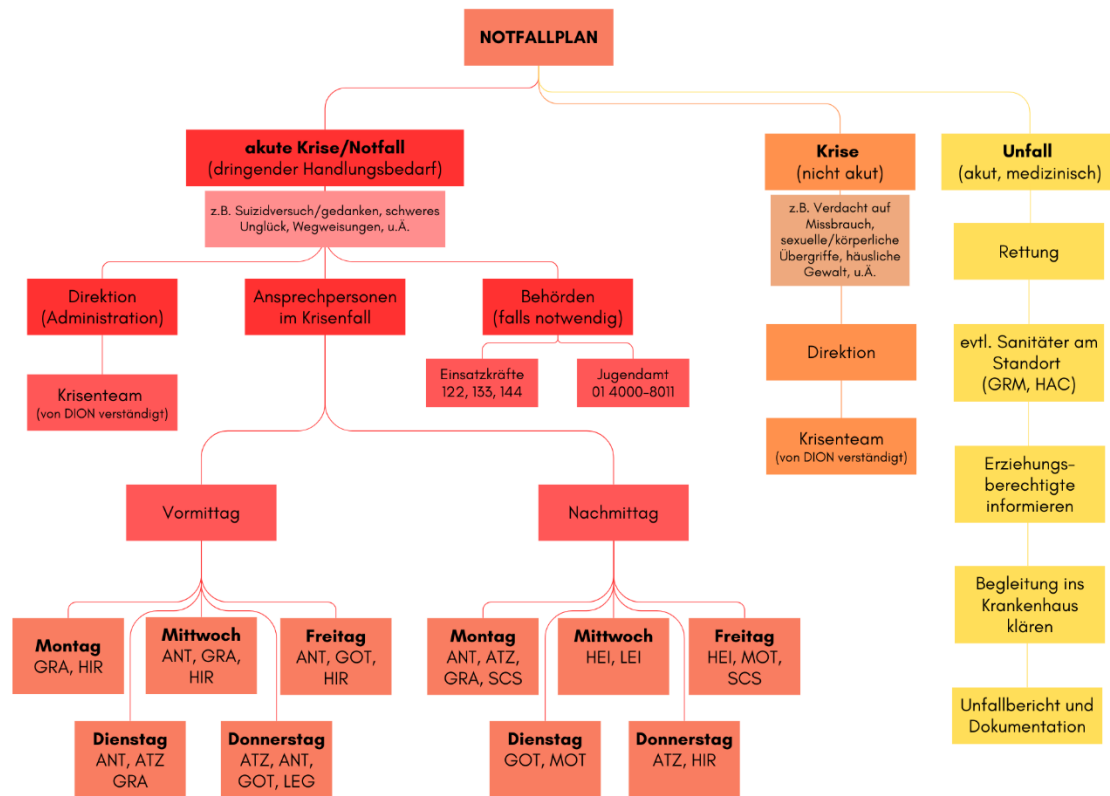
NOTFALLPLAN

akute Krise/Notfall
(dringender Handlungsbedarf)

z.B. Suizidversuch/gedanken, schweres Unglück, Wegweisungen, u.Ä.

Direktion
(Administration)

Krisenteam
(von DION verständigt)

Ansprechpersonen im Krisenfall

Behörden
(falls notwendig)

Einsatzkräfte
122, 133, 144

Jugendamt
01 4000-8011

Vormittag

Montag
GRA, HIR

Dienstag
ANT, ATZ
GRA

Mittwoch
ANT, GRA, HIR

Donnerstag
ATZ, ANT, GOT, LEG

Freitag
ANT, GOT, HIR

Nachmittag

Montag
ANT, ATZ, GRA, SCS

Dienstag
GOT, MOT

Mittwoch
HEI, LEI

Donnerstag
ATZ, HIR

Freitag
HEI, MOT, SCS

Krise
(nicht akut)

z.B. Verdacht auf Missbrauch, sexuelle/körperliche Übergriffe, häusliche Gewalt, u.Ä.

Direktion

Krisenteam
(von DION verständigt)

Unfall
(akut, medizinisch)

Rettung

evtl. Sanitäter am Standort
(GRM, HAC)

Erziehungsberechtigte informieren

Begleitung ins Krankenhaus klären

Unfallbericht und Dokumentation